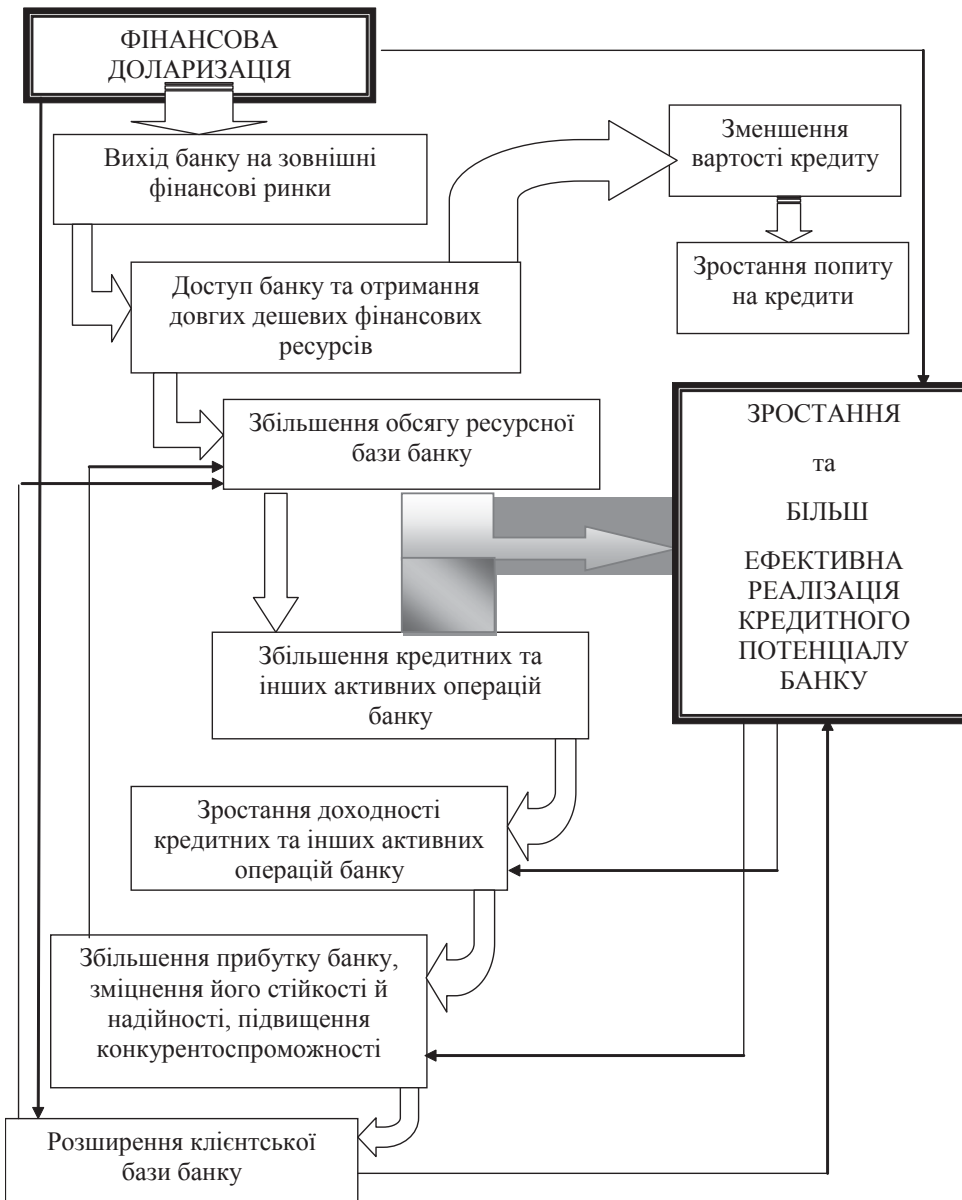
ФІНАНСОВА ДОЛАРИЗАЦІЯ

Вихід банку на зовнішні фінансові ринки

Зменшення вартості кредиту

Зростання попиту на кредити

Доступ банку та отримання довгих дешевих фінансових ресурсів

Збільшення обсягу ресурсної бази банку

ЗРОСТАННЯ

та

БІЛЬШ

ЕФЕКТИВНА РЕАЛІЗАЦІЯ КРЕДИТНОГО ПОТЕНЦІАЛУ БАНКУ

Збільшення кредитних та інших активних операцій банку

Зростання доходності кредитних та інших активних операцій банку

Збільшення прибутку банку, зміцнення його стійкості й надійності, підвищення конкурентоспроможності

Розширення клієнтської бази банку